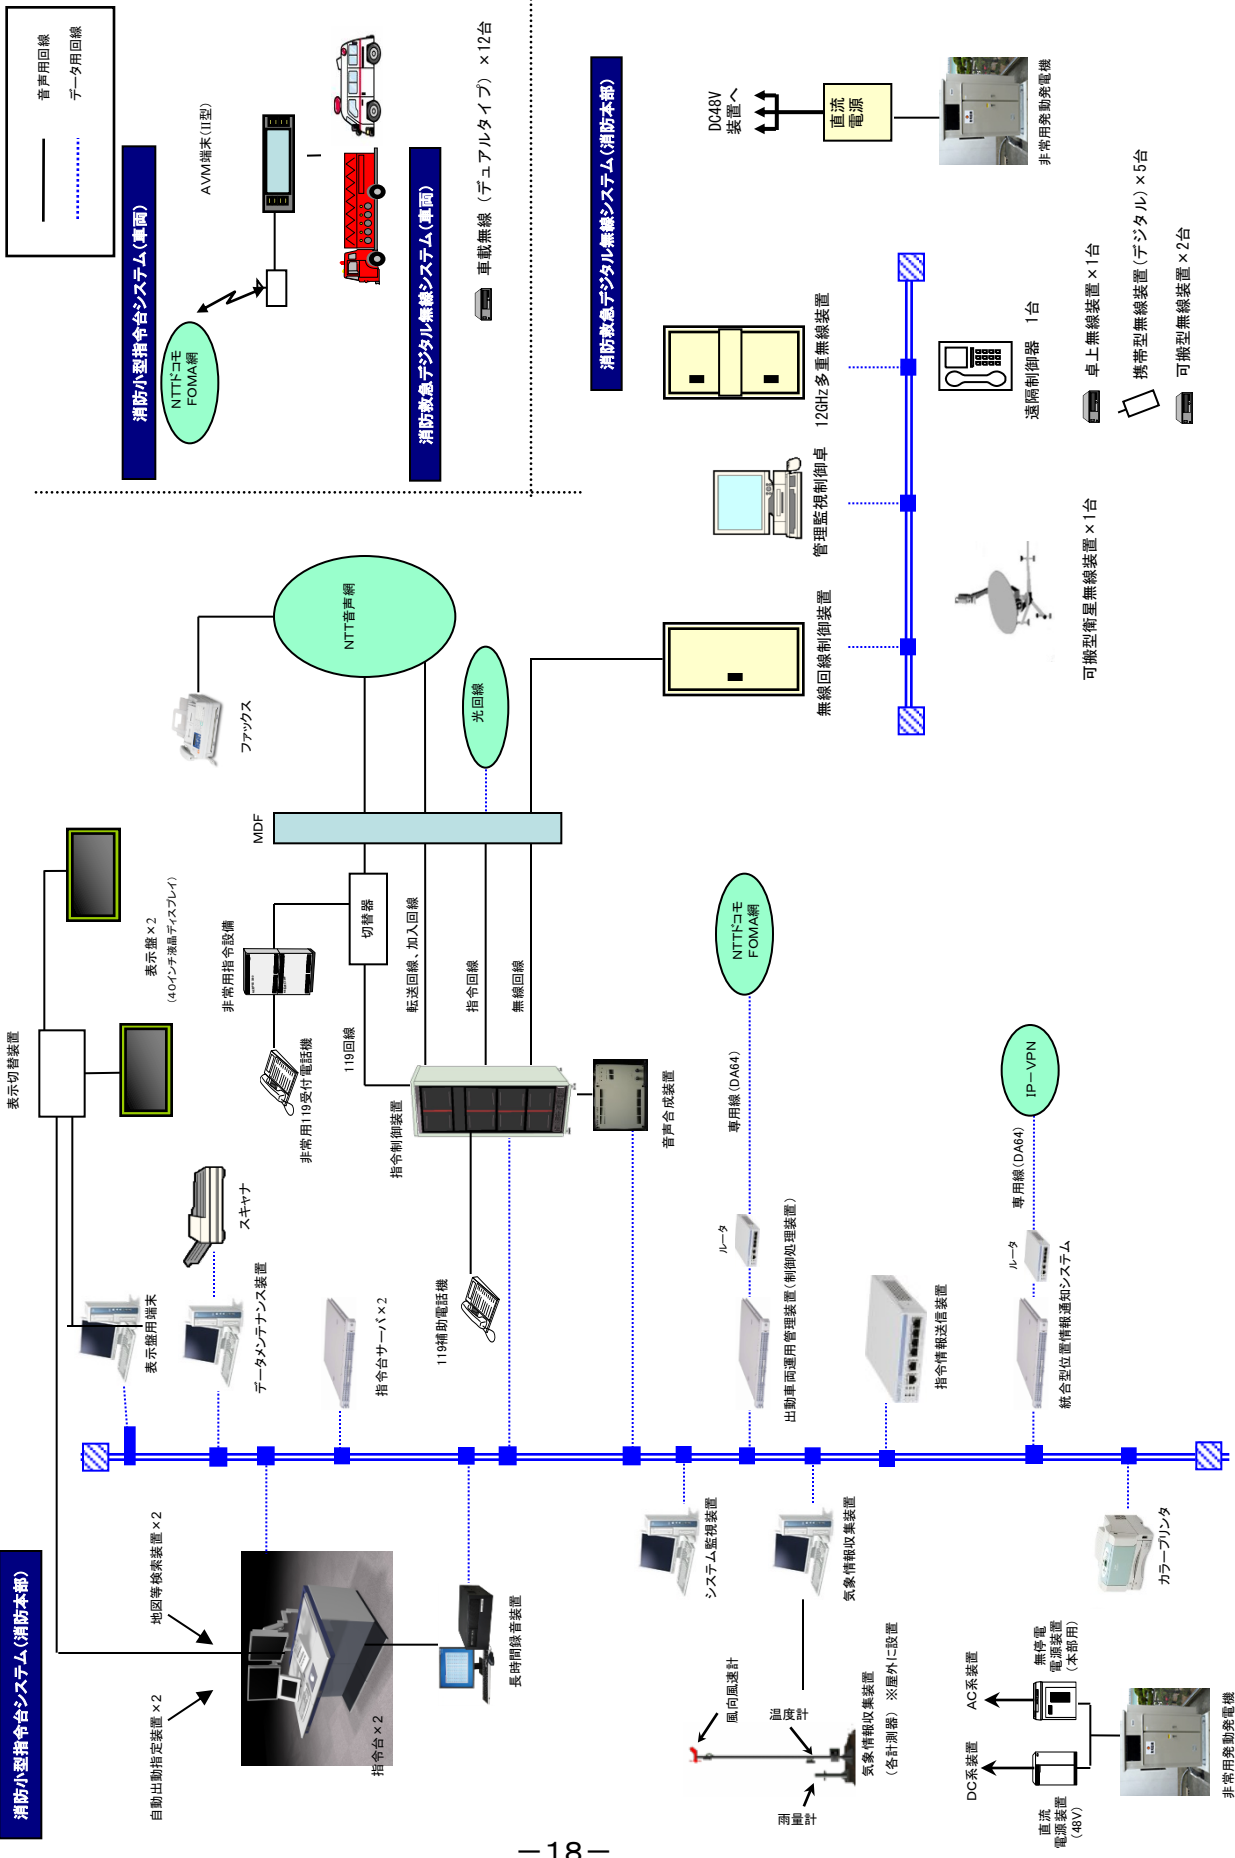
音声用回線
データ用回線

消防小型指令台システム(車両)
NTTドコモ FOMA網
AVM端末(II型)

消防救急デジタル無線システム(車両)
車載無線（デュアルタイプ）×12台

消防救急デジタル無線システム(消防本部)
DC48V 装置へ
直流 電源
非常用発動発電機

12GHz多重無線装置
管理監視制御卓
無線回線制御装置
遠隔制御器 1台
卓上無線装置×1台
携帯型無線装置（デジタル）×5台
可搬型無線装置×2台
可搬型衛星無線装置×1台

NTT音声網
ファックス
光回線
MDF
切替器
非常用指令設備
転送回線、加入回線
指令回線
無線回線
119回線
非常用119受付電話機
指令制御装置
音声合成装置
NTTドコモ FOMA網
専用線（DA64）
IP－VPN
専用線（DA64）
ルータ
ルータ
表示盤×2 （40インチ液晶ディスプレイ）
表示切替装置
スキャナ
表示盤用端末
データメンテナンス装置
指令台サーバ×2
119補助電話機
出動車両運用管理装置（制御処理装置）
指令情報送信装置
統合型位置情報通知システム

消防小型指令台システム(消防本部)
地図等検索装置×2
自動出動指定装置×2
指令台×2
長時間録音装置
システム監視装置
気象情報収集装置
カラープリンタ
風向風速計
温度計
雨量計
気象情報収集装置（各計測器）※屋外に設置
AC系装置
DC系装置
無停電電源装置（本部用）
直流電源装置（48V）
非常用発動発電機

－18－